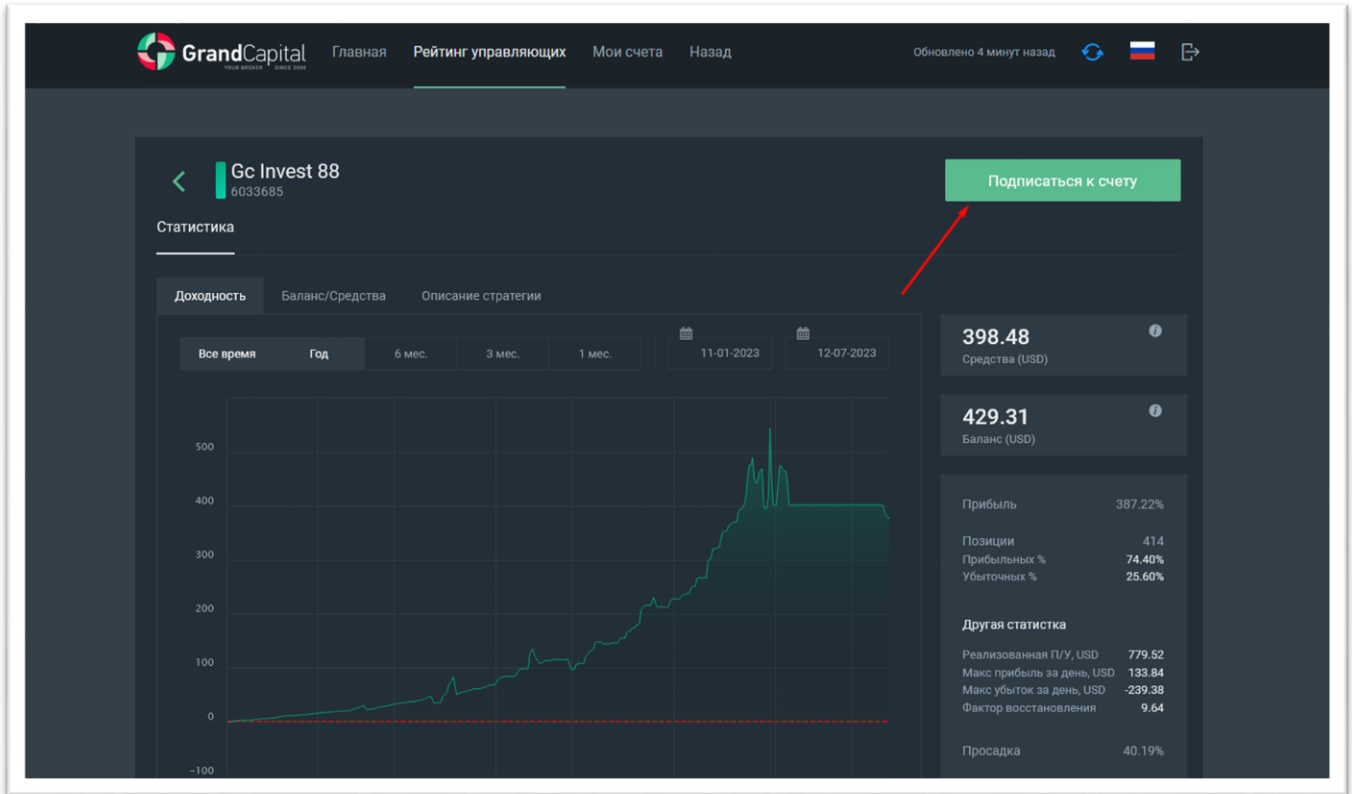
GrandCapital
YOUR BROKER SINCE 2006

Главная Рейтинг управляющих Мои счета Назад

Обновлено 4 минут назад

Gc Invest 88
6033685

Подписаться к счету

Статистика

Доходность Баланс/Средства Описание стратегии

Все время Год 6 мес. 3 мес. 1 мес.

11-01-2023 12-07-2023

500
400
300
200
100
0
-100

398.48
Средства (USD)

429.31
Баланс (USD)

Прибыль 387.22%

Позиции 414
Прибыльных % 74.40%
Убыточных % 25.60%

Другая статистка

Реализованная П/У, USD 779.52
Макс прибыль за день, USD 133.84
Макс убыток за день, USD -239.38
Фактор восстановления 9.64

Просадка 40.19%